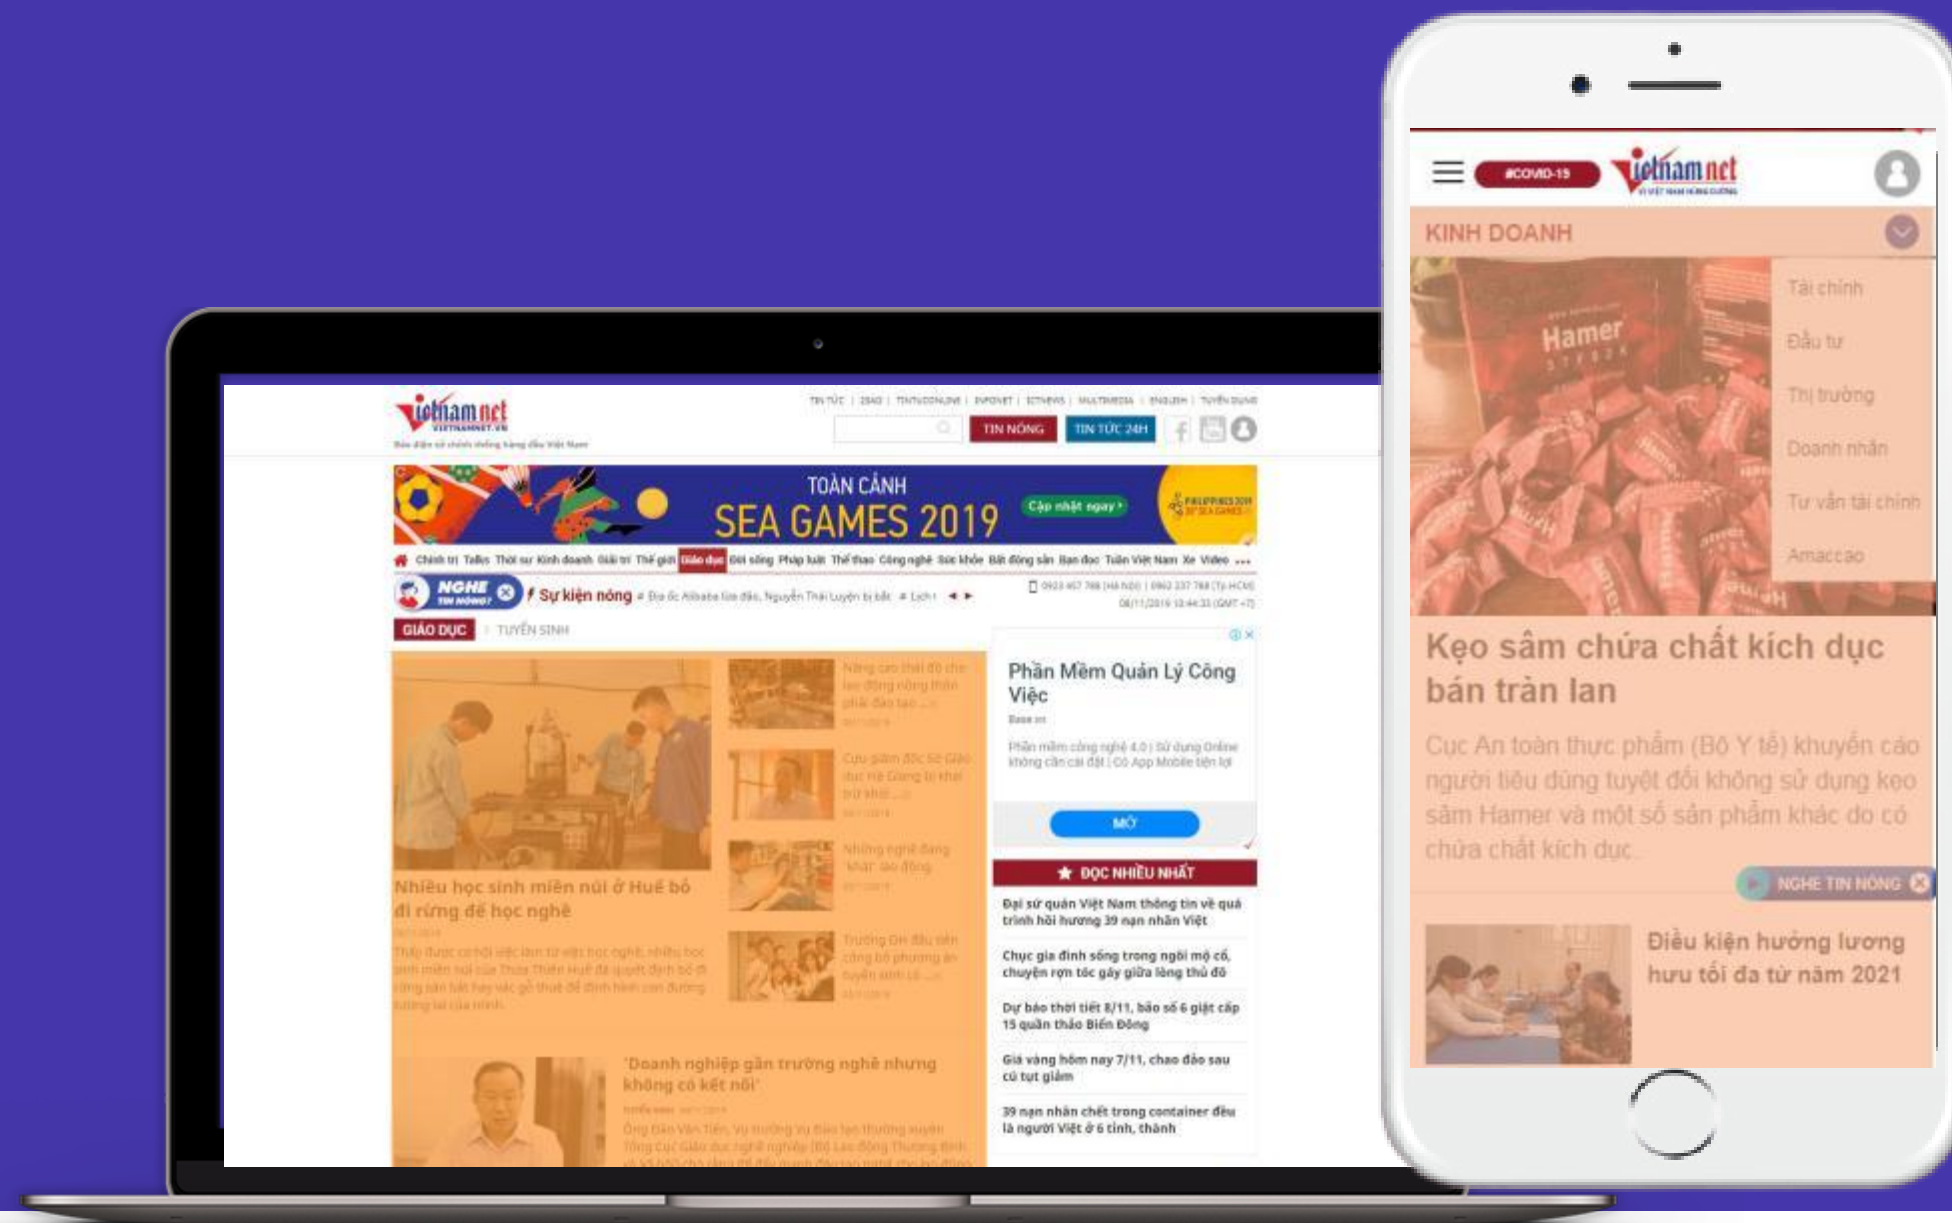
vietnamnet
VIETNAMNET.VN

TIN TỨC | 2SAO | TINTUCONLINE | INFONET | ICTNEWS | MULTIMEDIA | ENGLISH | TUYỂN DỤNG

TIN NÓNG TIN TỨC 24H

TOÀN CẢNH
SEA GAMES 2019
Cập nhật ngay

Chính trị Talks Thời sự Kinh doanh Giải trí Thế giới Giáo dục Đời sống Pháp luật Thể thao Công nghệ Sức khỏe Bất động sản Bạn đọc Tuần Việt Nam Xe Video ...

NGHE TIN NÓNG
Sự kiện nóng # Đa ốc Alibaba lừa đảo, Nguyễn Thái Luyện bị bắt # Lịch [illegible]

GIÁO DỤC TUYỂN SINH

Nhiều học sinh miền núi ở Huế bỏ đi rừng để học nghề

Phần Mềm Quản Lý Công Việc
MỞ

ĐỌC NHIỀU NHẤT
Đại sứ quán Việt Nam thông tin về quá trình hồi hương 39 nạn nhân Việt
Chục gia đình sống trong ngôi mộ cổ, chuyện rợn tóc gáy giữa lòng thủ đô
Dự báo thời tiết 8/11, bão số 6 giật cấp 15 quần thảo Biển Đông
Giá vàng hôm nay 7/11, chao đảo sau cú tụt giảm
39 nạn nhân chết trong container đều là người Việt ở 6 tỉnh, thành

'Doanh nghiệp gắn trường nghề nhưng không có kết nối'

#COVID-19
vietnamnet
KINH DOANH
Tài chính
Đầu tư
Thị trường
Doanh nhân
Tư vấn tài chính
Amaccao
Hamer
Kẹo sâm chứa chất kích dục bán tràn lan
Cục An toàn thực phẩm (Bộ Y tế) khuyến cáo người tiêu dùng tuyệt đối không sử dụng kẹo sâm Hamer và một số sản phẩm khác do có chứa chất kích dục...
NGHE TIN NÓNG
Điều kiện hưởng lương hưu tối đa từ năm 2021